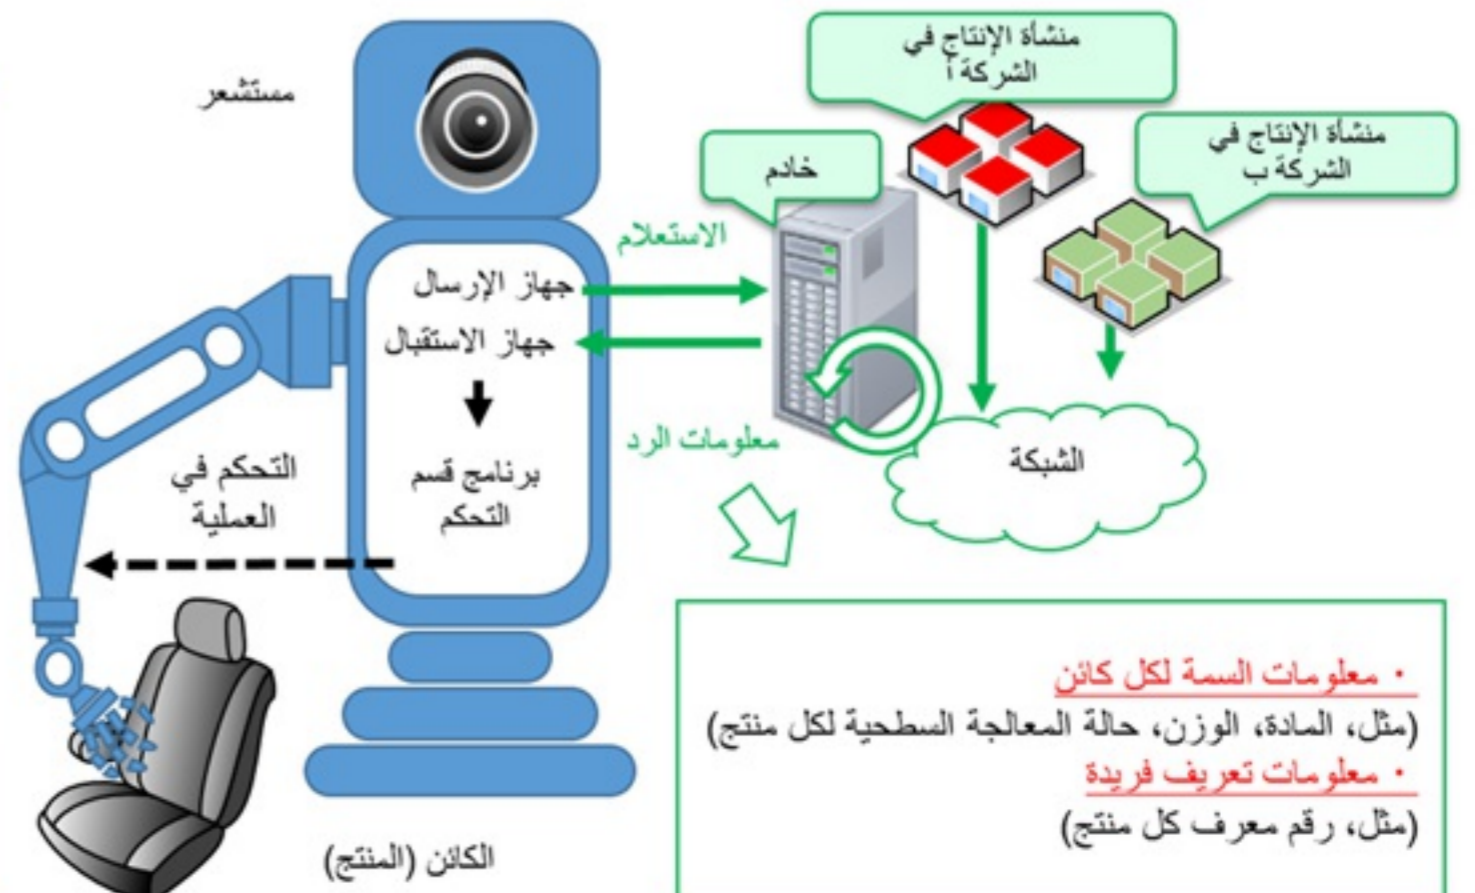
مستشعر

منشأة الإنتاج في الشركة أ

منشأة الإنتاج في الشركة ب

خادم

الاستعلام

جهاز الإرسال

جهاز الاستقبال

برنامج قسم التحكم

التحكم في العملية

معلومات الرد

الشبكة

• معلومات السمة لكل كائن
(مثل، المادة، الوزن، حالة المعالجة السطحية لكل منتج)
• معلومات تعريف فريدة
(مثل، رقم معرف كل منتج)

الكائن (المنتج)